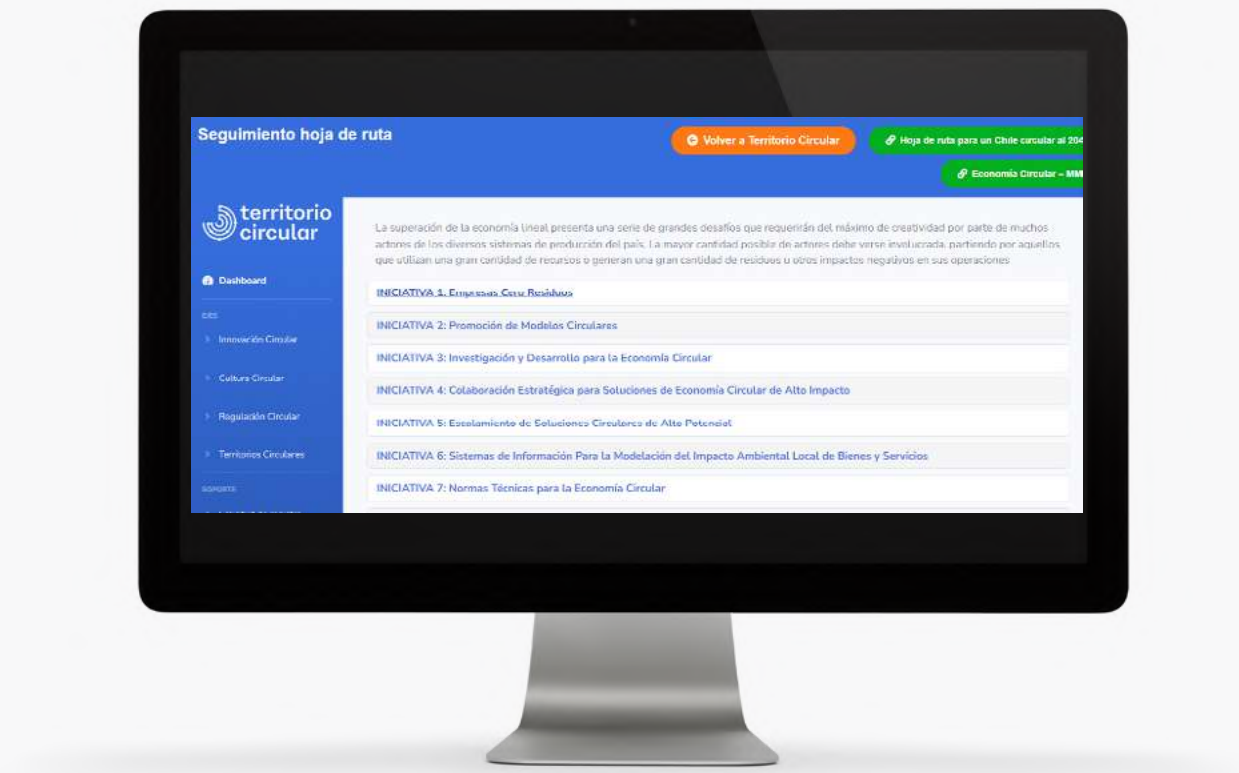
Seguimiento hoja de ruta

Volver a Territorio Circular

Hoja de ruta para un Chile circular al 204

Economía Circular – MM

territorio circular

Dashboard

EJES

Innovación Circular

Cultura Circular

Regulación Circular

Territorios Circulares

SOPORTE

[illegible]

La superación de la economía lineal presenta una serie de grandes desafíos que requerirán del máximo de creatividad por parte de muchos actores de los diversos sistemas de producción del país. La mayor cantidad posible de actores debe verse involucrada, partiendo por aquellos que utilizan una gran cantidad de recursos o generan una gran cantidad de residuos u otros impactos negativos en sus operaciones

INICIATIVA 1. Empresas Cero Residuos

INICIATIVA 2: Promoción de Modelos Circulares

INICIATIVA 3: Investigación y Desarrollo para la Economía Circular

INICIATIVA 4: Colaboración Estratégica para Soluciones de Economía Circular de Alto Impacto

INICIATIVA 5: Escalamiento de Soluciones Circulares de Alto Potencial

INICIATIVA 6: Sistemas de Información Para la Modelación del Impacto Ambiental Local de Bienes y Servicios

INICIATIVA 7: Normas Técnicas para la Economía Circular